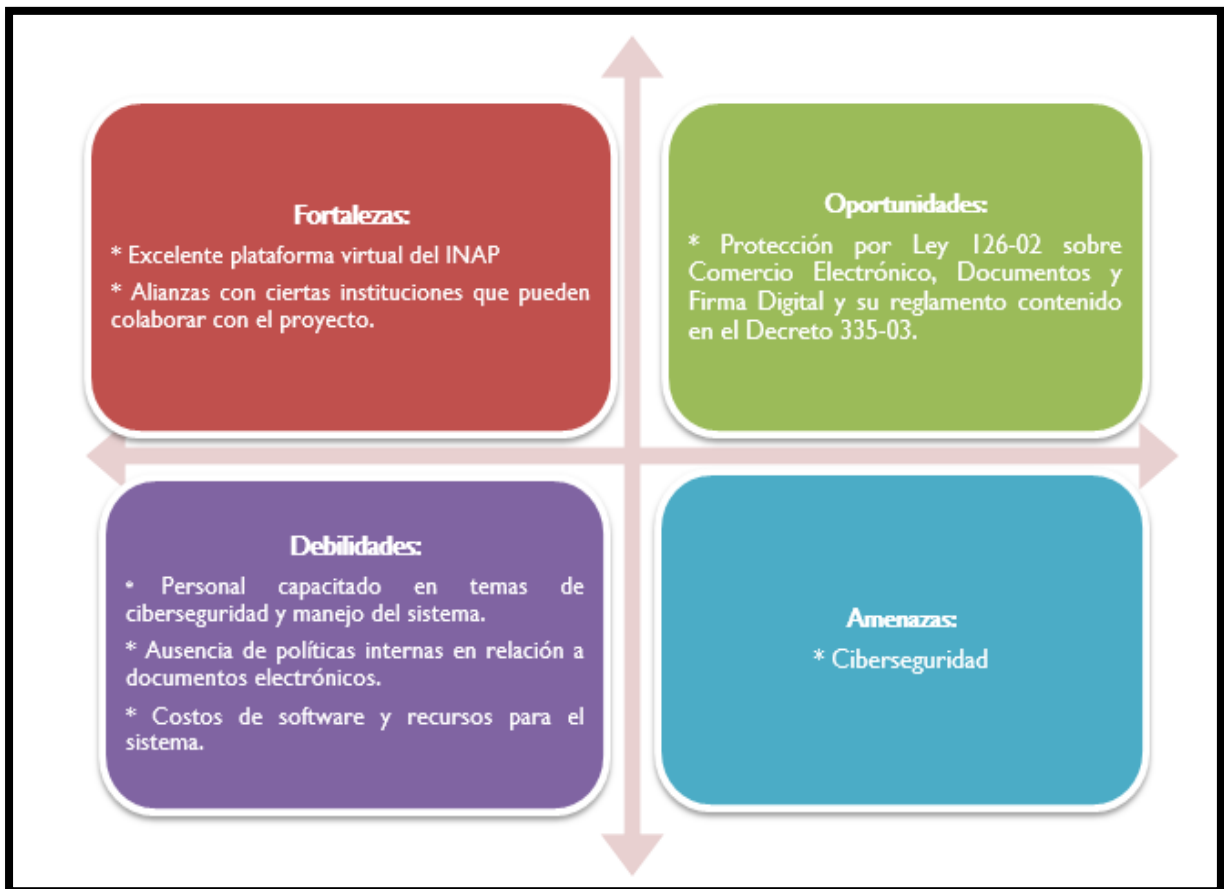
Fortalezas:

* Excelente plataforma virtual del INAP

* Alianzas con ciertas instituciones que pueden colaborar con el proyecto.

Oportunidades:

* Protección por Ley 126-02 sobre Comercio Electrónico, Documentos y Firma Digital y su reglamento contenido en el Decreto 335-03.

Debilidades:

* Personal capacitado en temas de ciberseguridad y manejo del sistema.

* Ausencia de políticas internas en relación a documentos electrónicos.

* Costos de software y recursos para el sistema.

Amenazas:

* Ciberseguridad